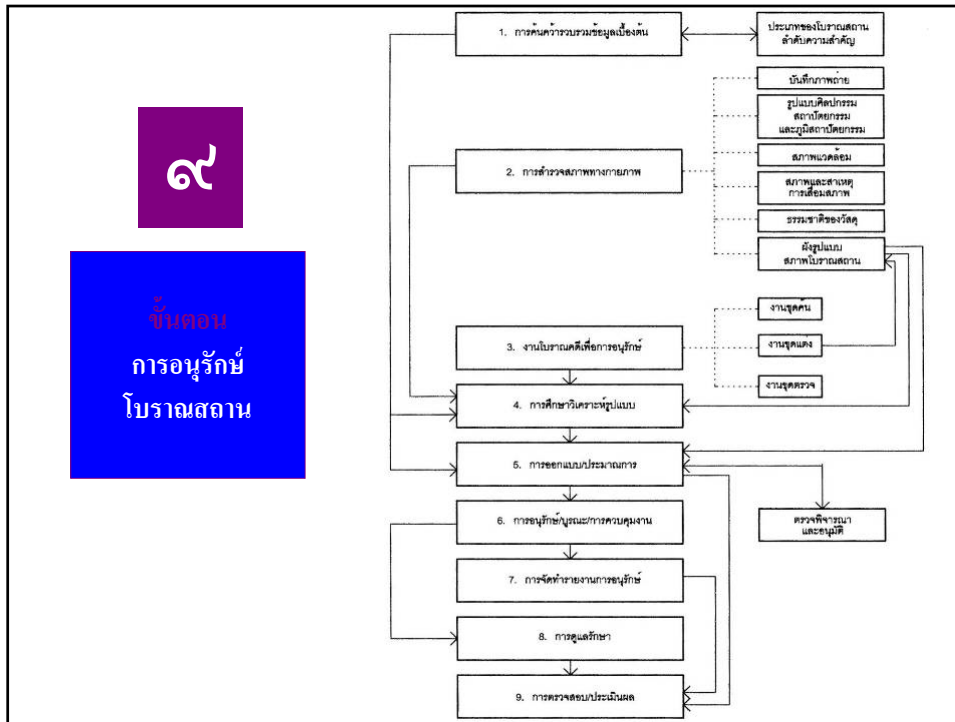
๙

ขั้นตอน
การอนุรักษ์
โบราณสถาน

1. การค้นคว้ารวบรวมข้อมูลเบื้องต้น

ประเภทของโบราณสถาน
ลำดับความสำคัญ

บันทึกภาพถ่าย

รูปแบบศิลปกรรม
สถาปัตยกรรม
และภูมิสถาปัตยกรรม

สภาพแวดล้อม

สภาพและสาเหตุ
การเสื่อมสภาพ

ธรรมชาติของวัสดุ

ผังรูปแบบ
สภาพโบราณสถาน

2. การสำรวจสภาพทางกายภาพ

งานขุดค้น

งานขุดแต่ง

งานขุดตรวจ

3. งานโบราณคดีเพื่อการอนุรักษ์

4. การศึกษาวิเคราะห์รูปแบบ

5. การออกแบบ/ประมาณการ

ตรวจพิจารณา
และอนุมัติ

6. การอนุรักษ์/บูรณะ/การควบคุมงาน

7. การจัดทำรายงานการอนุรักษ์

8. การดูแลรักษา

9. การตรวจสอบ/ประเมินผล